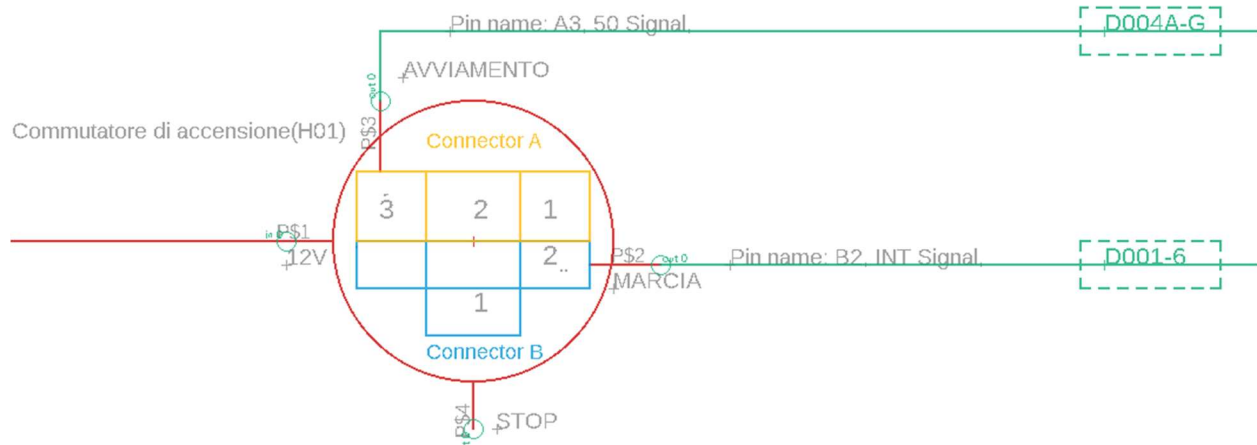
Pin name: A3, 50 Signal,

D004A-G

AVVIAMENTO

out 0

P$3

Commutatore di accensione(H01)

Connector A

3

2

1

in 0

P$1

12V

2

P$2

out 0

Pin name: B2, INT Signal,

D001-6

MARCIA

1

Connector B

P$4

STOP